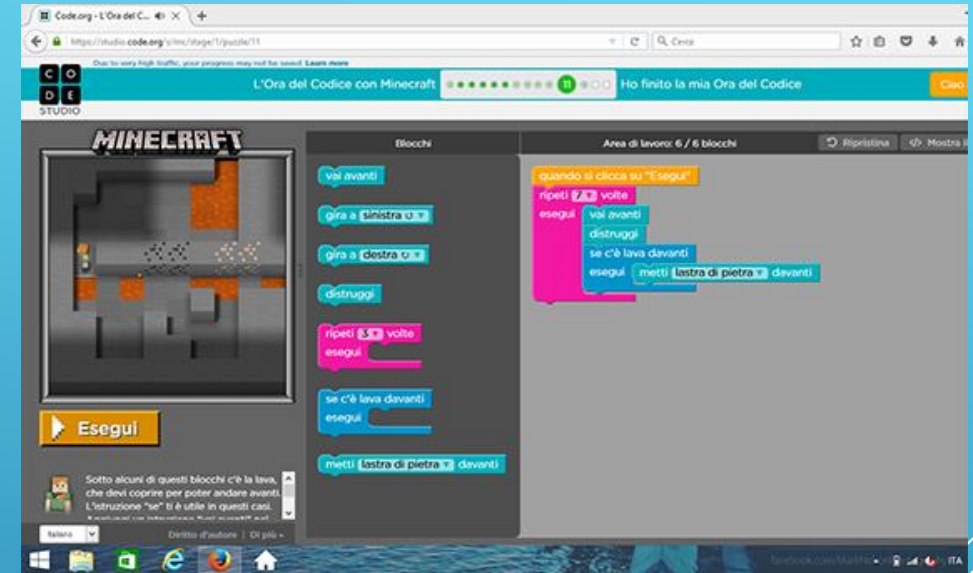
Code.org - L'Ora del C... ×
https://studio.code.org/s/mc/stage/1/puzzle/11
Cerca
Due to very high traffic, your progress may not be saved. Learn more
C O D E STUDIO
L'Ora del Codice con Minecraft
11
Ho finito la mia Ora del Codice
Ciao
MINECRAFT
Blocchi
Area di lavoro: 6 / 6 blocchi
Ripristina
Mostra il
vai avanti
gira a sinistra ↺
gira a destra ↻
distruggi
ripeti 5 volte
esegui
se c'è lava davanti
esegui
metti lastra di pietra davanti
quando si clicca su "Esegui"
ripeti 7 volte
esegui
vai avanti
distruggi
se c'è lava davanti
esegui
metti lastra di pietra davanti
Esegui
Sotto alcuni di questi blocchi c'è la lava, che devi coprire per poter andare avanti. L'istruzione "se" ti è utile in questi casi. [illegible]
Italiano
Diritto d'autore | Di più
ITA